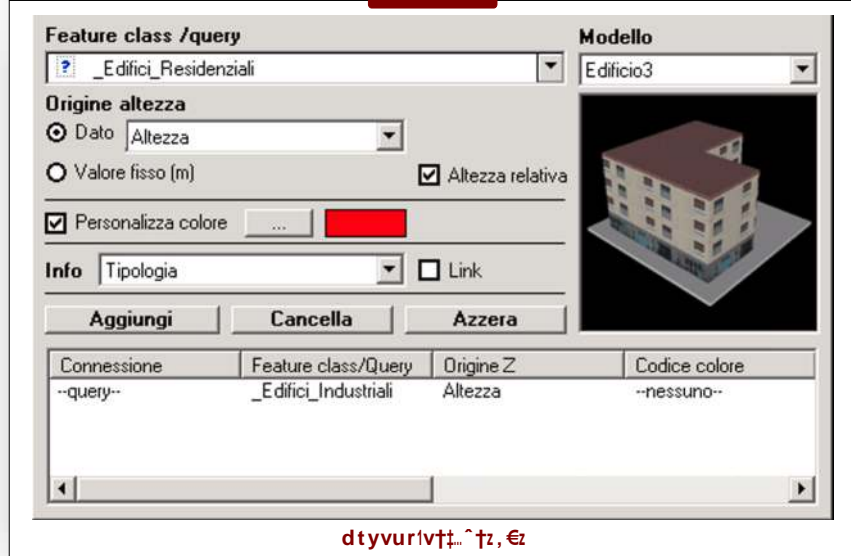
Feature class /query

_Edifici_Residenziali

Modello

Edificio3

Origine altezza

Dato Altezza

Valore fisso (m)

Altezza relativa

Personalizza colore ...

Info Tipologia

Link

Aggiungi

Cancella

Azzera

| Connessione | Feature class/Query | Origine Z | Codice colore |
|---|---|---|---|
| --query-- | _Edifici_Industriali | Altezza | --nessuno-- |

dtyvur‡v†‡…ˆ†z,€z